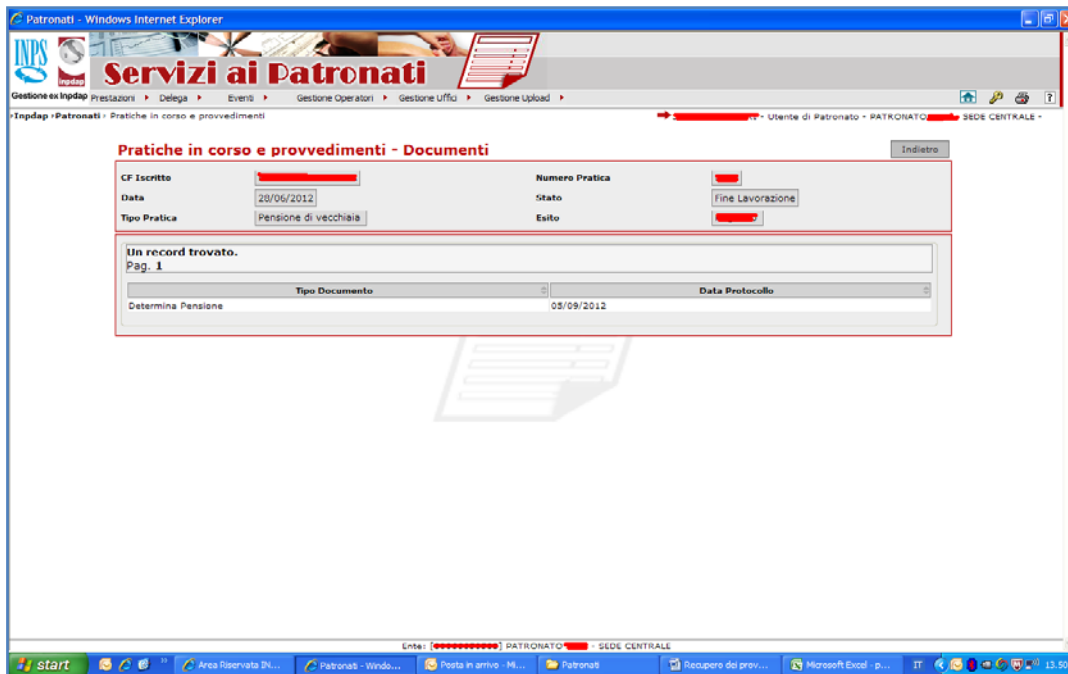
Patronati - Windows Internet Explorer

INPS inpdap Servizi ai Patronati

Gestione ex Inpdap Prestazioni ▸ Delega ▸ Eventi ▸ Gestione Operatori ▸ Gestione Uffici ▸ Gestione Upload ▸

›Inpdap ›Patronati › Pratiche in corso e provvedimenti

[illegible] - Utente di Patronato - PATRONATO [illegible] SEDE CENTRALE -

Pratiche in corso e provvedimenti - Documenti

Indietro

CF Iscritto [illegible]
Numero Pratica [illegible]
Data 28/06/2012
Stato Fine Lavorazione
Tipo Pratica Pensione di vecchiaia
Esito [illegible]

Un record trovato.
Pag. 1

| Tipo Documento | Data Protocollo |
|---|---|
| Determina Pensione | 05/09/2012 |

Ente: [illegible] PATRONATO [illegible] - SEDE CENTRALE

start | Area Riservata IN... | Patronati - Windo... | Posta in arrivo - Mi... | Patronati | Recupero dei prov... | Microsoft Excel - p... | IT | 13.50